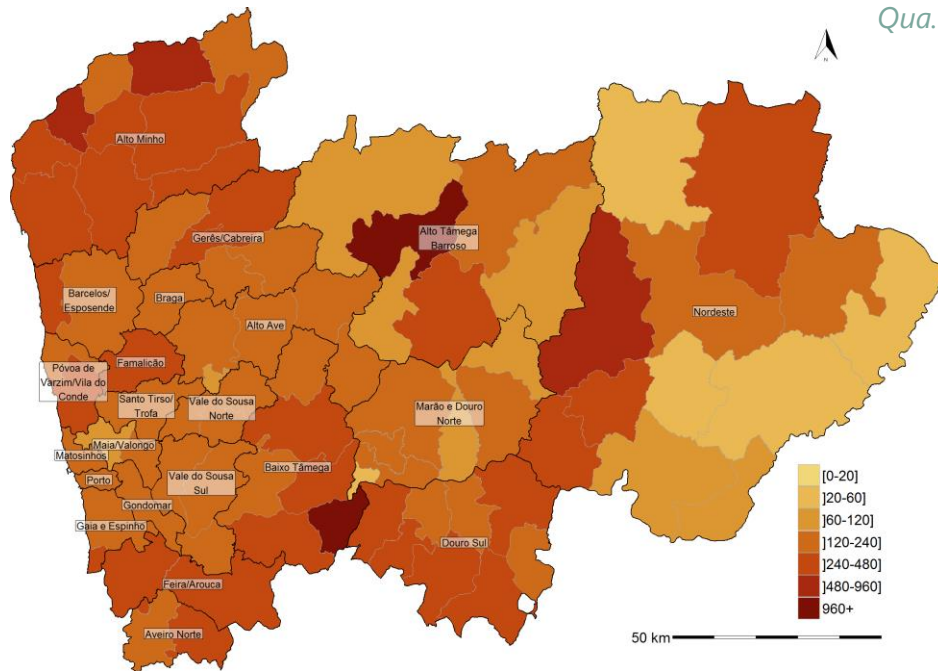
Qua.

Alto Minho
Gerês/Cabreira
Alto Tâmega Barroso
Barcelos/ Esposende
Braga
Alto Ave
Nordeste
Póvoa de Varzim/Vila do Conde
Famalicão
Santo Tirso/ Trofa
Vale do Sousa Norte
Marão e Douro Norte
Maia/Valongo
Matosinhos
Porto
Vale do Sousa Sul
Baixo Tâmega
Gondomar
Gaia e Espinho
Douro Sul
Feira/Arouca
Aveiro Norte

[0-20]
]20-60]
]60-120]
]120-240]
]240-480]
]480-960]
960+

50 km